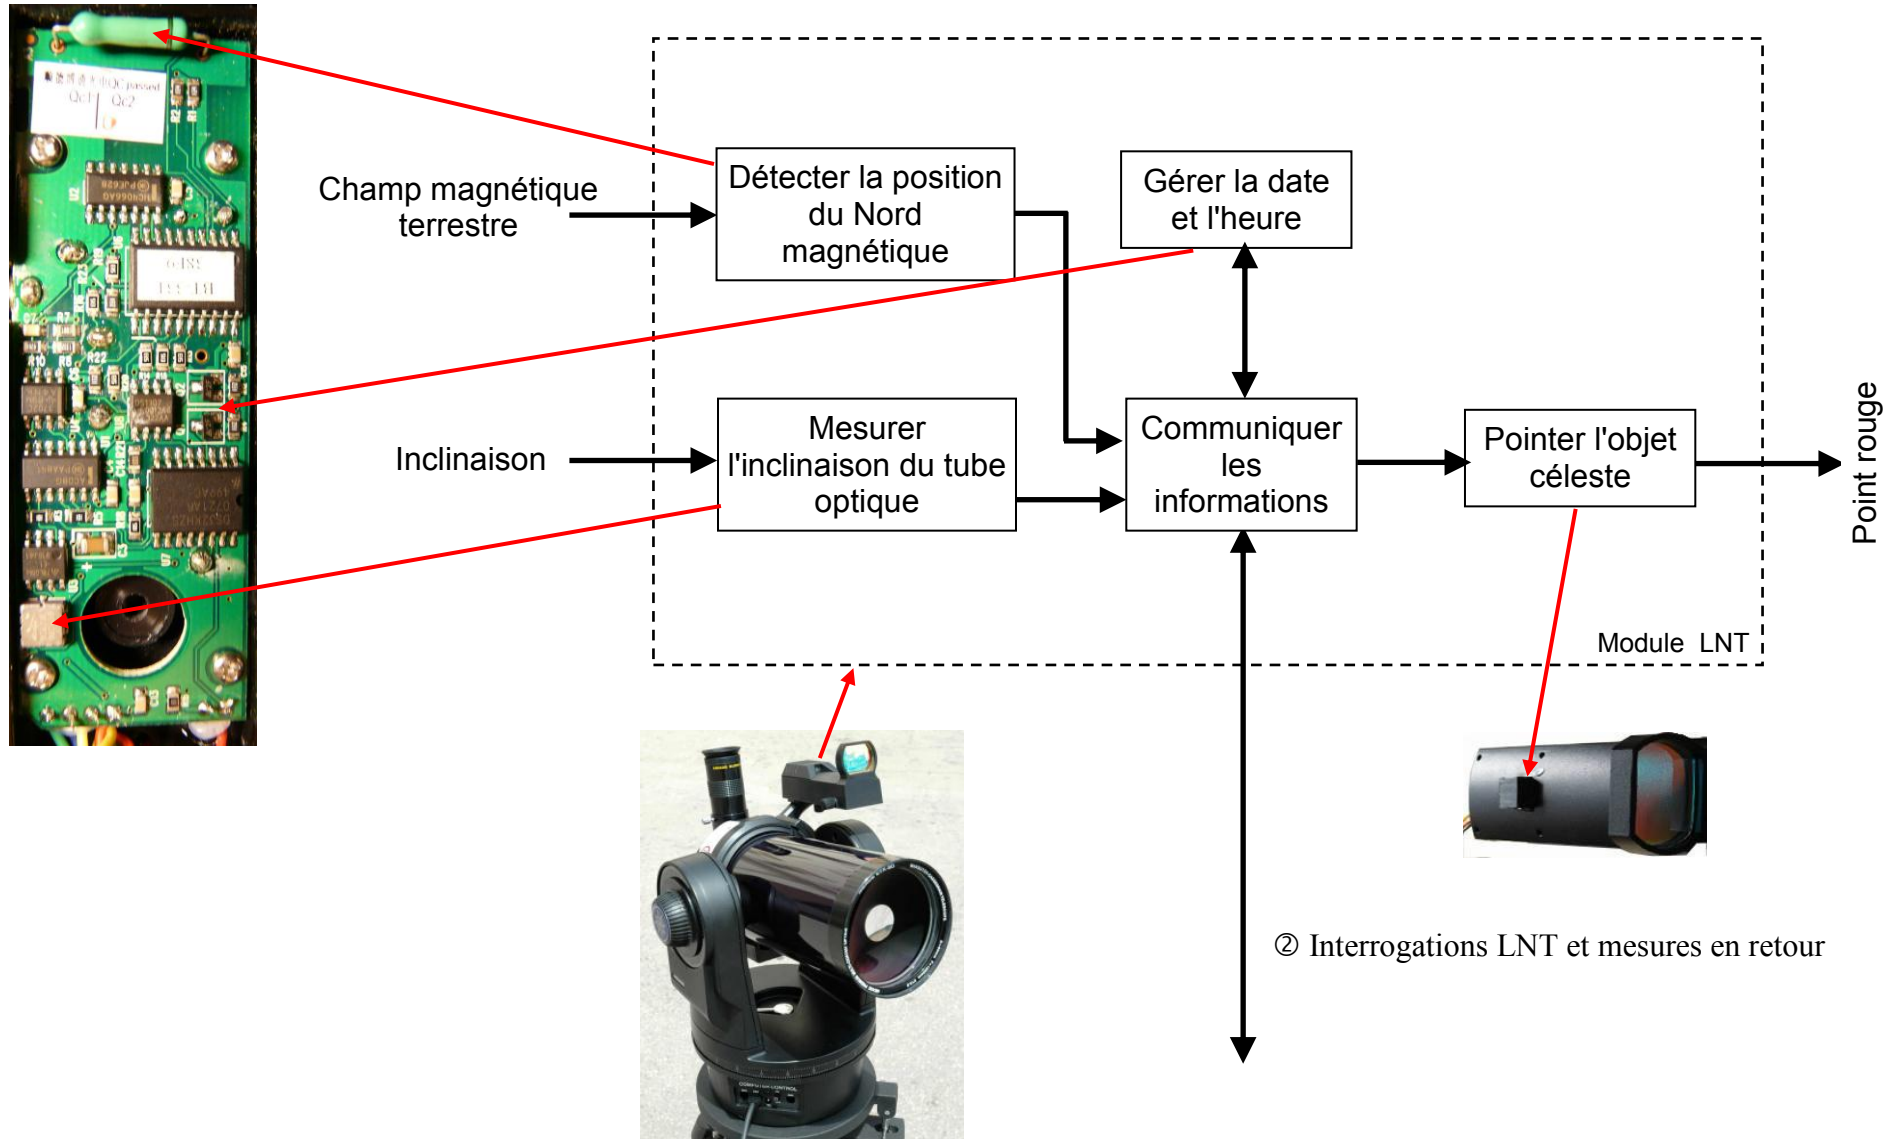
Champ magnétique terrestre

Détecter la position du Nord magnétique

Gérer la date et l'heure

Inclinaison

Mesurer l'inclinaison du tube optique

Communiquer les informations

Pointer l'objet céleste

Point rouge

Module LNT

② Interrogations LNT et mesures en retour